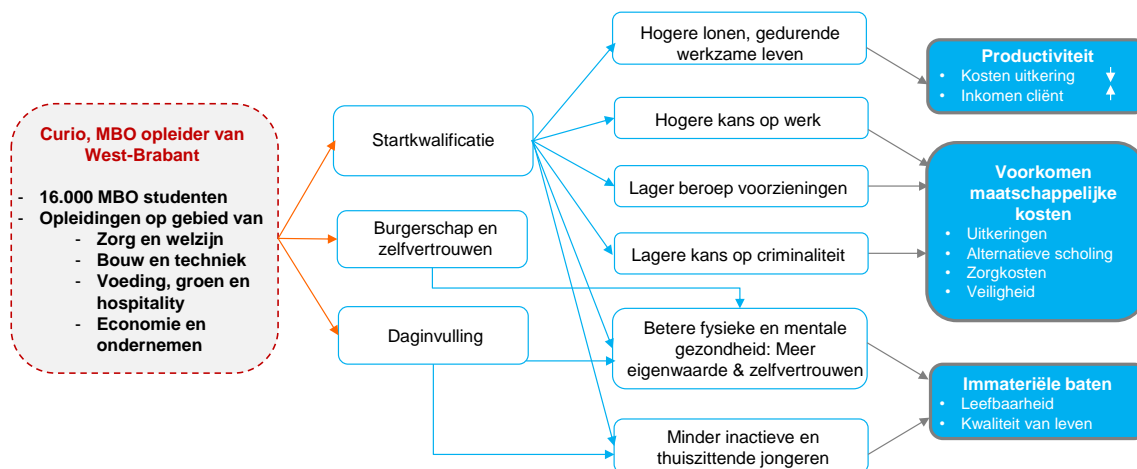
Curio, MBO opleider van West-Brabant

- 16.000 MBO studenten
- Opleidingen op gebied van
  - Zorg en welzijn
  - Bouw en techniek
  - Voeding, groen en hospitality
  - Economie en ondernemen

Startkwalificatie

Burgerschap en zelfvertrouwen

Daginvulling

Hogere lonen, gedurende werkzame leven

Hogere kans op werk

Lager beroep voorzieningen

Lagere kans op criminaliteit

Betere fysieke en mentale gezondheid: Meer eigenwaarde & zelfvertrouwen

Minder inactieve en thuiszittende jongeren

Productiviteit
- Kosten uitkering ↓
- Inkomen cliënt ↑

Voorkomen maatschappelijke kosten
- Uitkeringen
- Alternatieve scholing
- Zorgkosten
- Veiligheid

Immateriële baten
- Leefbaarheid
- Kwaliteit van leven